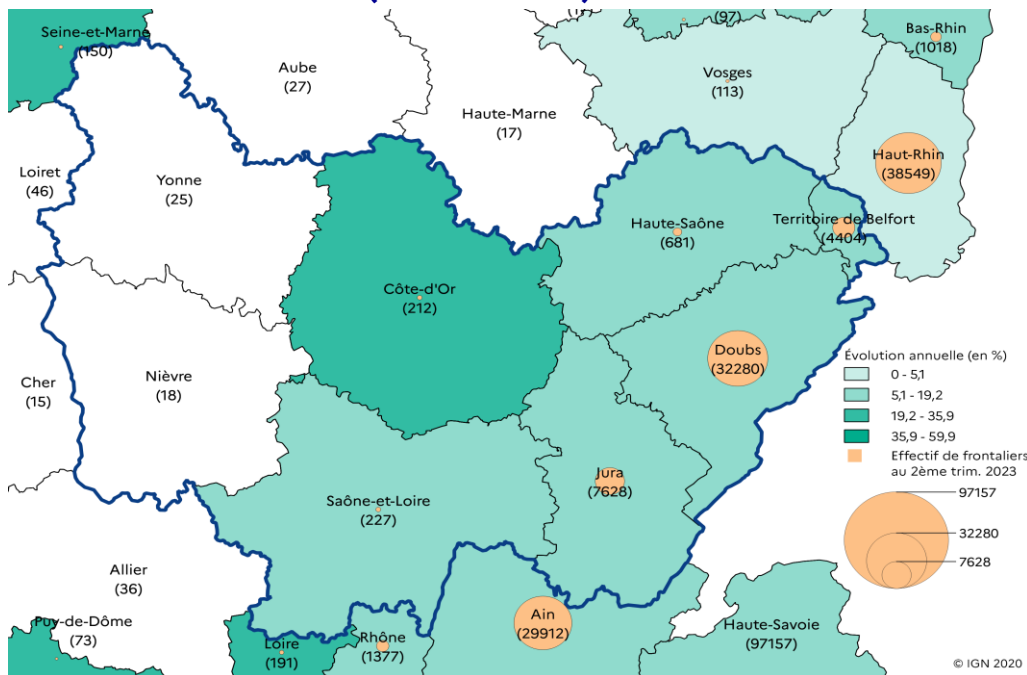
Seine-et-Marne
(150)

(97)

Bas-Rhin
(1018)

Aube
(27)

Vosges
(113)

Haute-Marne
(17)

Loiret
(46)

Yonne
(25)

Haut-Rhin
(38549)

Haute-Saône
(681)

Territoire de Belfort
(4404)

Côte-d'Or
(212)

Cher
(15)

Nièvre
(18)

Doubs
(32280)

Évolution annuelle (en %)
0 - 5,1
5,1 - 19,2
19,2 - 35,9
35,9 - 59,9
Effectif de frontaliers au 2ème trim. 2023

Jura
(7628)

97157
32280
7628

Saône-et-Loire
(227)

Allier
(36)

Puy-de-Dôme
(73)

Loire
(191)

Rhône
(1377)

Ain
(29912)

Haute-Savoie
(97157)

© IGN 2020